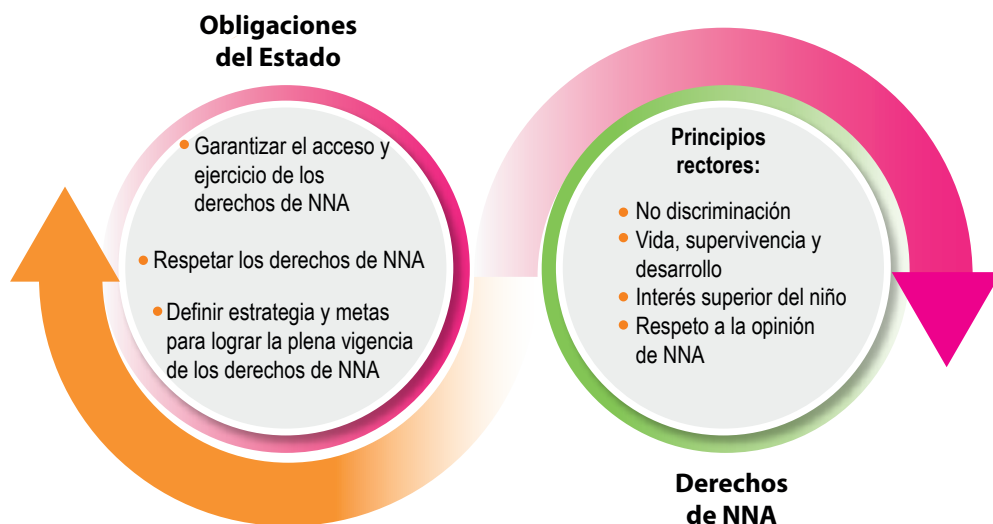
Obligaciones del Estado

• Garantizar el acceso y ejercicio de los derechos de NNA

• Respetar los derechos de NNA

• Definir estrategia y metas para lograr la plena vigencia de los derechos de NNA

Principios rectores:

• No discriminación
• Vida, supervivencia y desarrollo
• Interés superior del niño
• Respeto a la opinión de NNA

Derechos de NNA